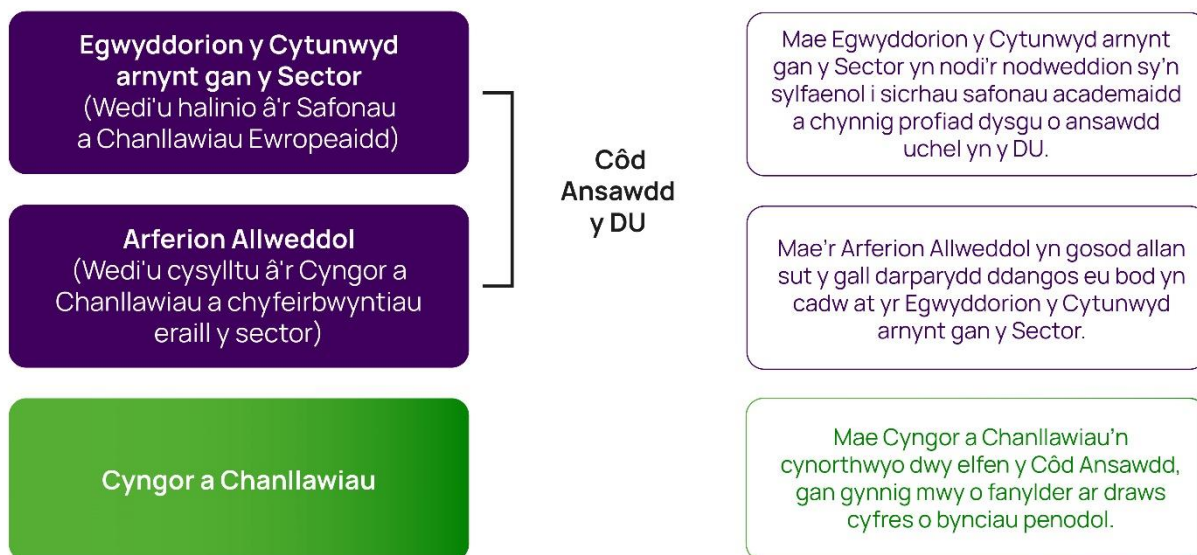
Egwyddorion y Cytunwyd arnynt gan y Sector
(Wedi'u halinio â'r Safonau a Chanllawiau Ewropeaidd)

Arferion Allweddol
(Wedi'u cysylltu â'r Cyngor a Chanllawiau a chyfeirbwyntiau eraill y sector)

Côd Ansawdd y DU

Cyngor a Chanllawiau

Mae Egwyddorion y Cytunwyd arnynt gan y Sector yn nodi'r nodweddion sy'n sylfaenol i sicrhau safonau academaidd a chynnig profiad dysgu o ansawdd uchel yn y DU.

Mae'r Arferion Allweddol yn gosod allan sut y gall darparydd ddangos eu bod yn cadw at yr Egwyddorion y Cytunwyd arnynt gan y Sector.

Mae Cyngor a Chanllawiau'n cynorthwyo dwy elfen y Côd Ansawdd, gan gynnig mwy o fanylder ar draws cyfres o bynciau penodol.